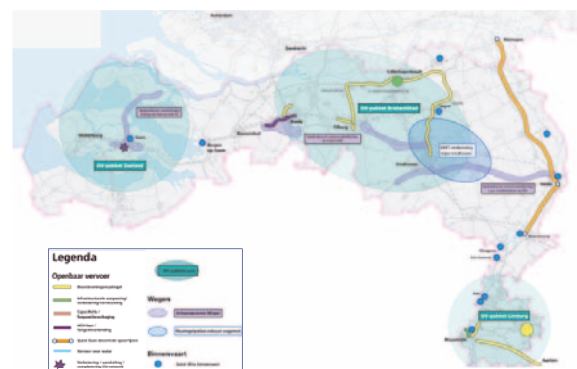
Legenda

Openbaar vervoer

Wegen

Binnenvaart

OV-pakket Zeeland

OV-pakket Brabantstad

OV-pakket Limburg

Middelburg

Goes

Bergen op Zoom

Roosendaal

Breda

Tilburg

Eindhoven

's-Hertogenbosch

Dordrecht

Nijmegen

Venlo

Roermond

Maastricht

Heerlen

Aachen

Antwerpen